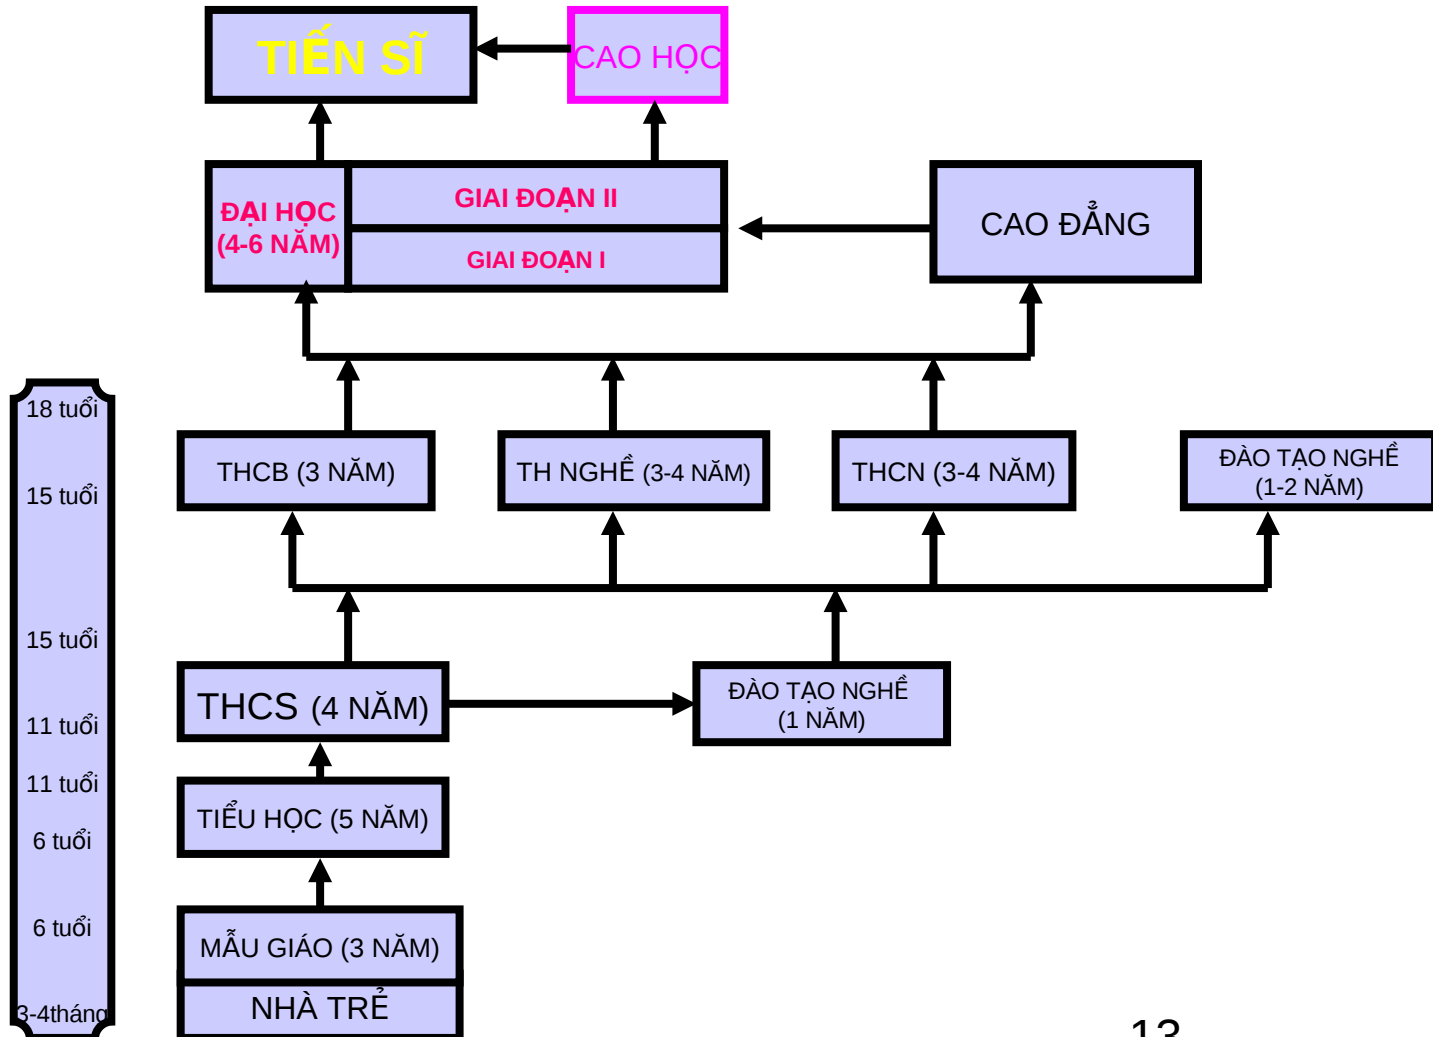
TIẾN SĨ

CAO HỌC

ĐẠI HỌC (4-6 NĂM)

GIAI ĐOẠN II

GIAI ĐOẠN I

CAO ĐẲNG

18 tuổi

15 tuổi

THCB (3 NĂM)

TH NGHỀ (3-4 NĂM)

THCN (3-4 NĂM)

ĐÀO TẠO NGHỀ (1-2 NĂM)

15 tuổi

11 tuổi

THCS (4 NĂM)

ĐÀO TẠO NGHỀ (1 NĂM)

11 tuổi

6 tuổi

TIỂU HỌC (5 NĂM)

6 tuổi

MẪU GIÁO (3 NĂM)

3-4tháng

NHÀ TRẺ

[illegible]